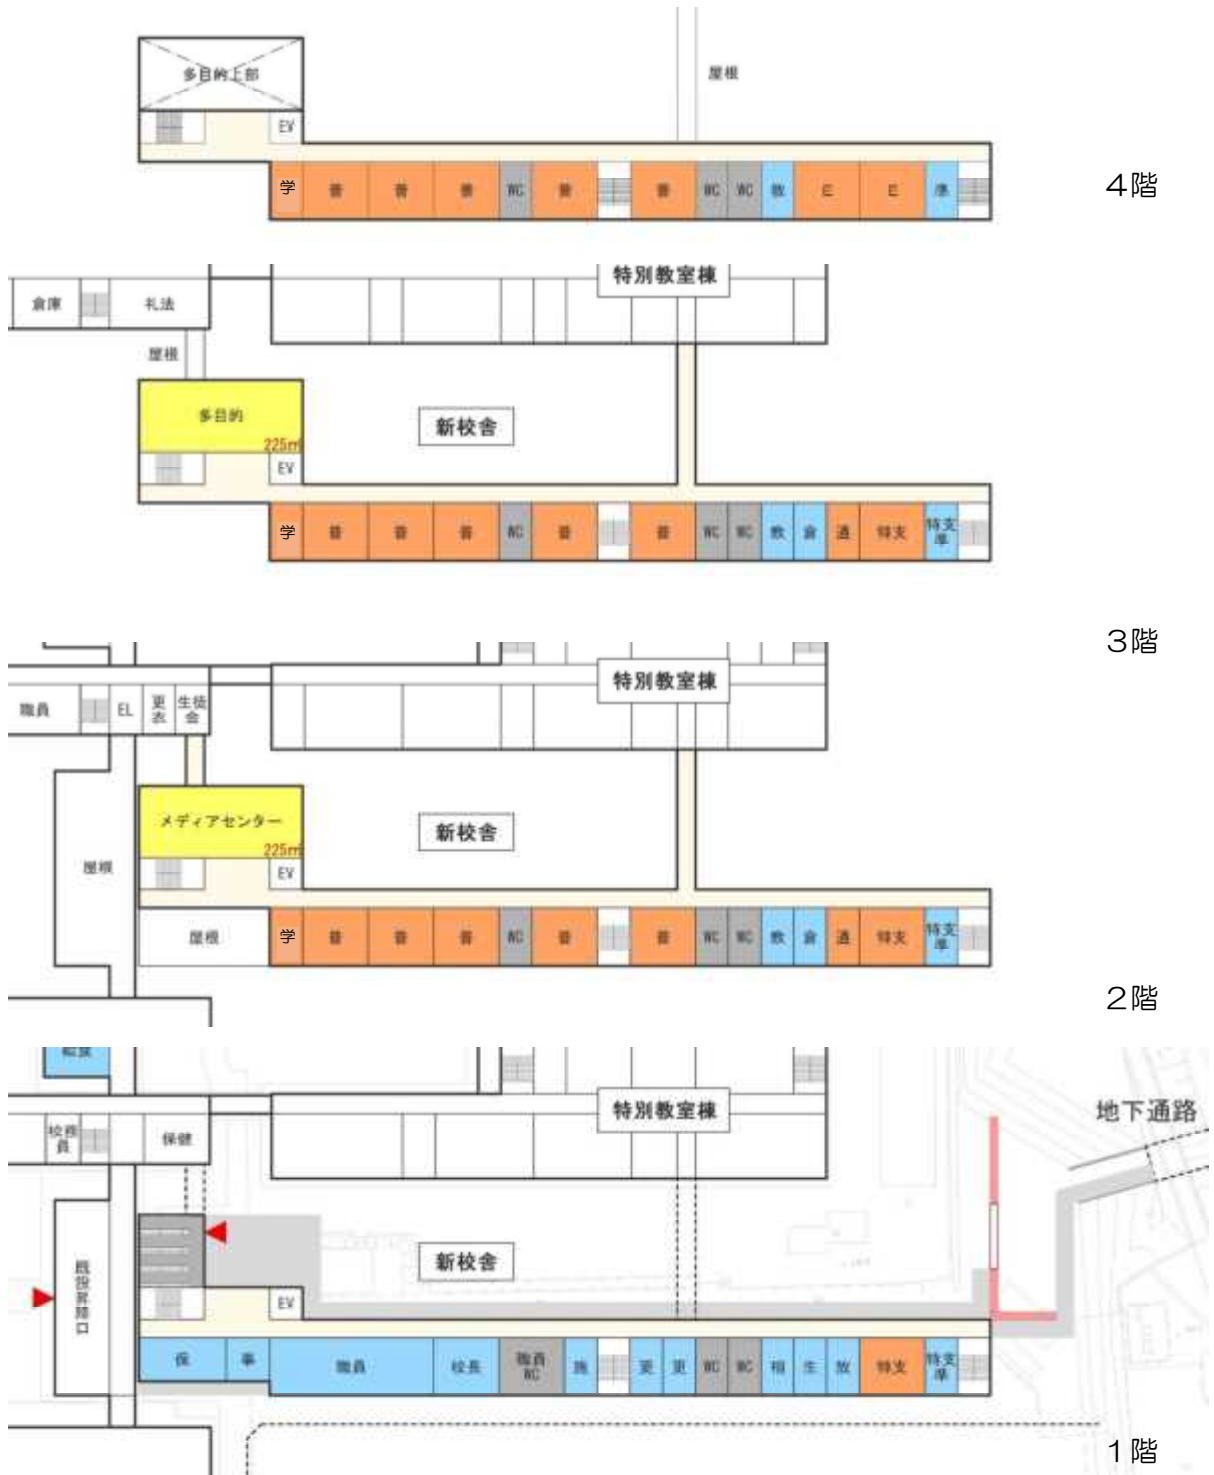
多目的上部

屋根

EV

学 普 普 普 WC 普 普 WC WC 教 E E 準

4階

倉庫 礼法

屋根

特別教室棟

多目的

225㎡

EV

新校舎

学 普 普 普 WC 普 普 WC WC 教 倉 通 特支 特支準

3階

職員 EL 更衣 生徒会

特別教室棟

屋根

メディアセンター

225㎡

EV

新校舎

屋根 学 普 普 普 WC 普 普 WC WC 教 倉 通 特支 特支準

2階

校務員 保健

特別教室棟

地下通路

既設昇降口

新校舎

EV

保 事 職員 校長 職員WC 施 更 更 WC WC 相 生 放 特支 特支準

1階